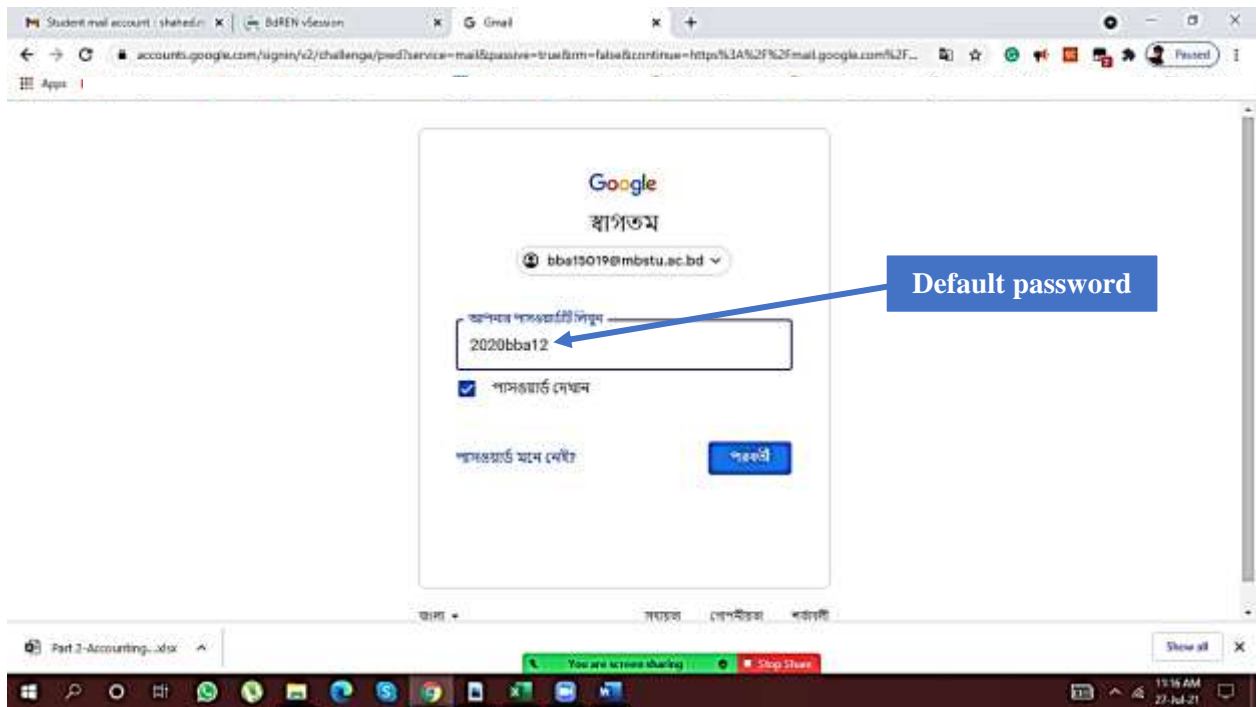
Student mail account | shahed.r
BdREN vSession
Gmail
accounts.google.com/signin/v2/challenge/pwd?service=mail&passive=true&rm=false&continue=https%3A%2F%2Fmail.google.com%2F...
Paused
Apps

Google
স্বাগতম
bba15019@mbstu.ac.bd

আপনার পাসওয়ার্ড লিখুন
2020bba12
পাসওয়ার্ড দেখান

Default password

পাসওয়ার্ড মনে নেই?
পরবর্তী

বাংলা
সহায়তা
গোপনীয়তা
শর্তাবলী

Part 2-Accounting....xlsx
You are screen sharing
Stop Share
Show all
11:16 AM
27-Jul-21